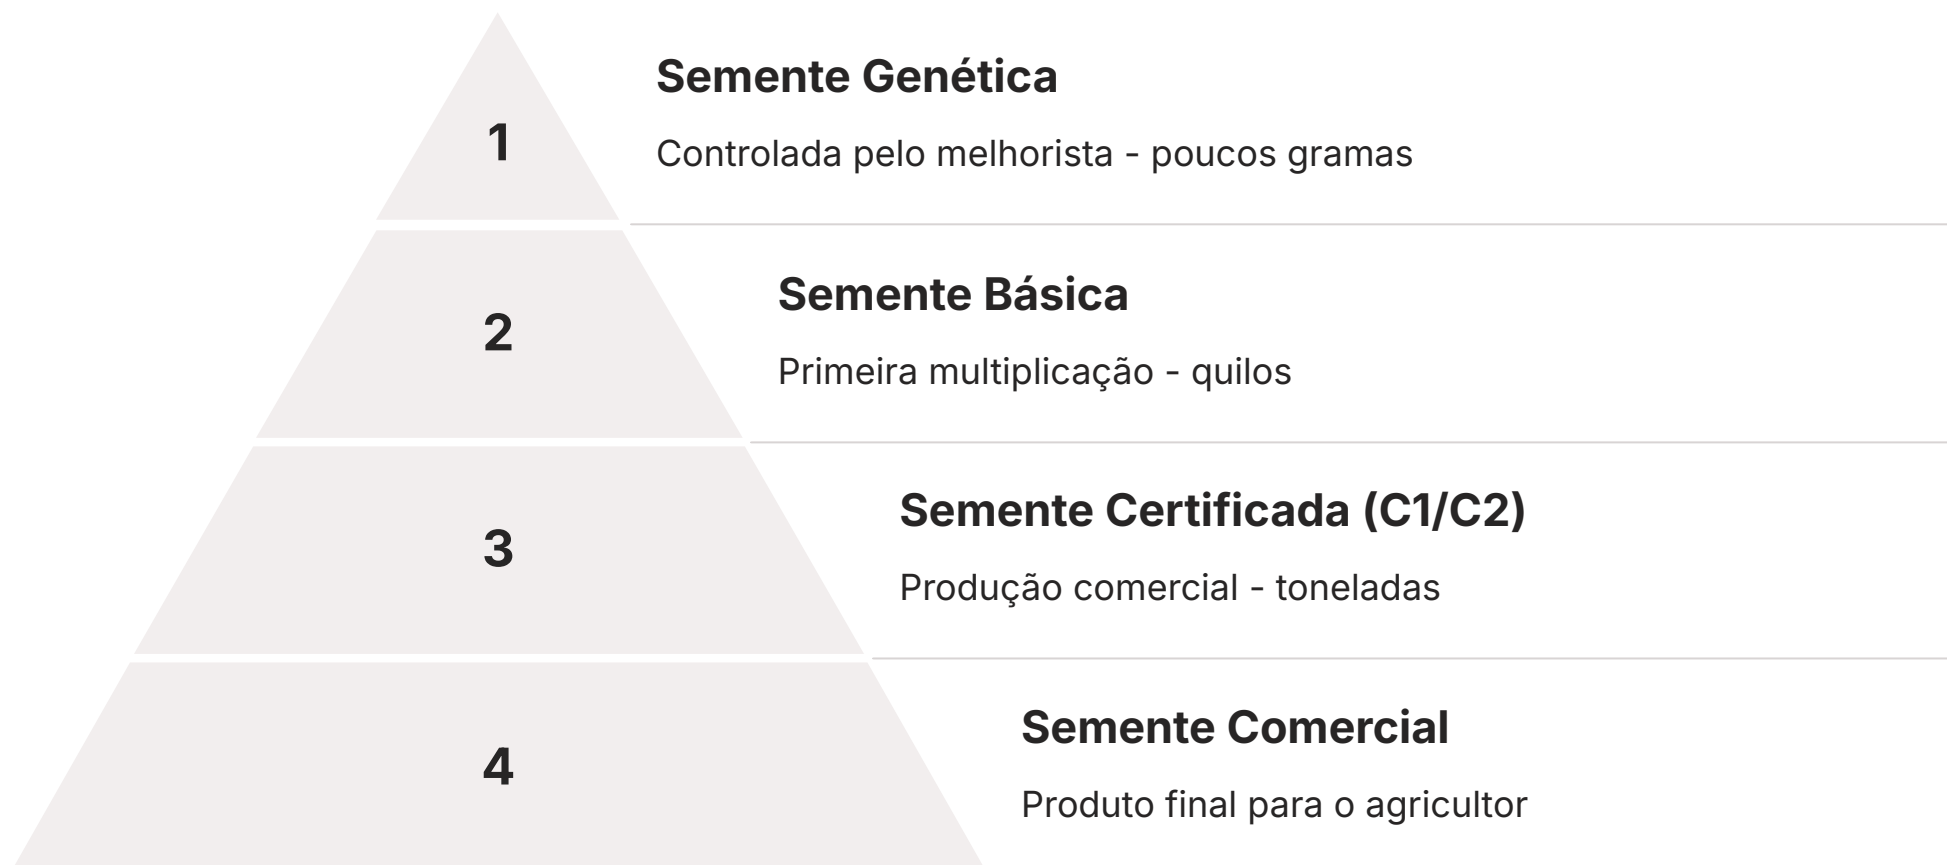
1

Semente Genética

Controlada pelo melhorista - poucos gramas

2

Semente Básica

Primeira multiplicação - quilos

3

Semente Certificada (C1/C2)

Produção comercial - toneladas

4

Semente Comercial

Produto final para o agricultor